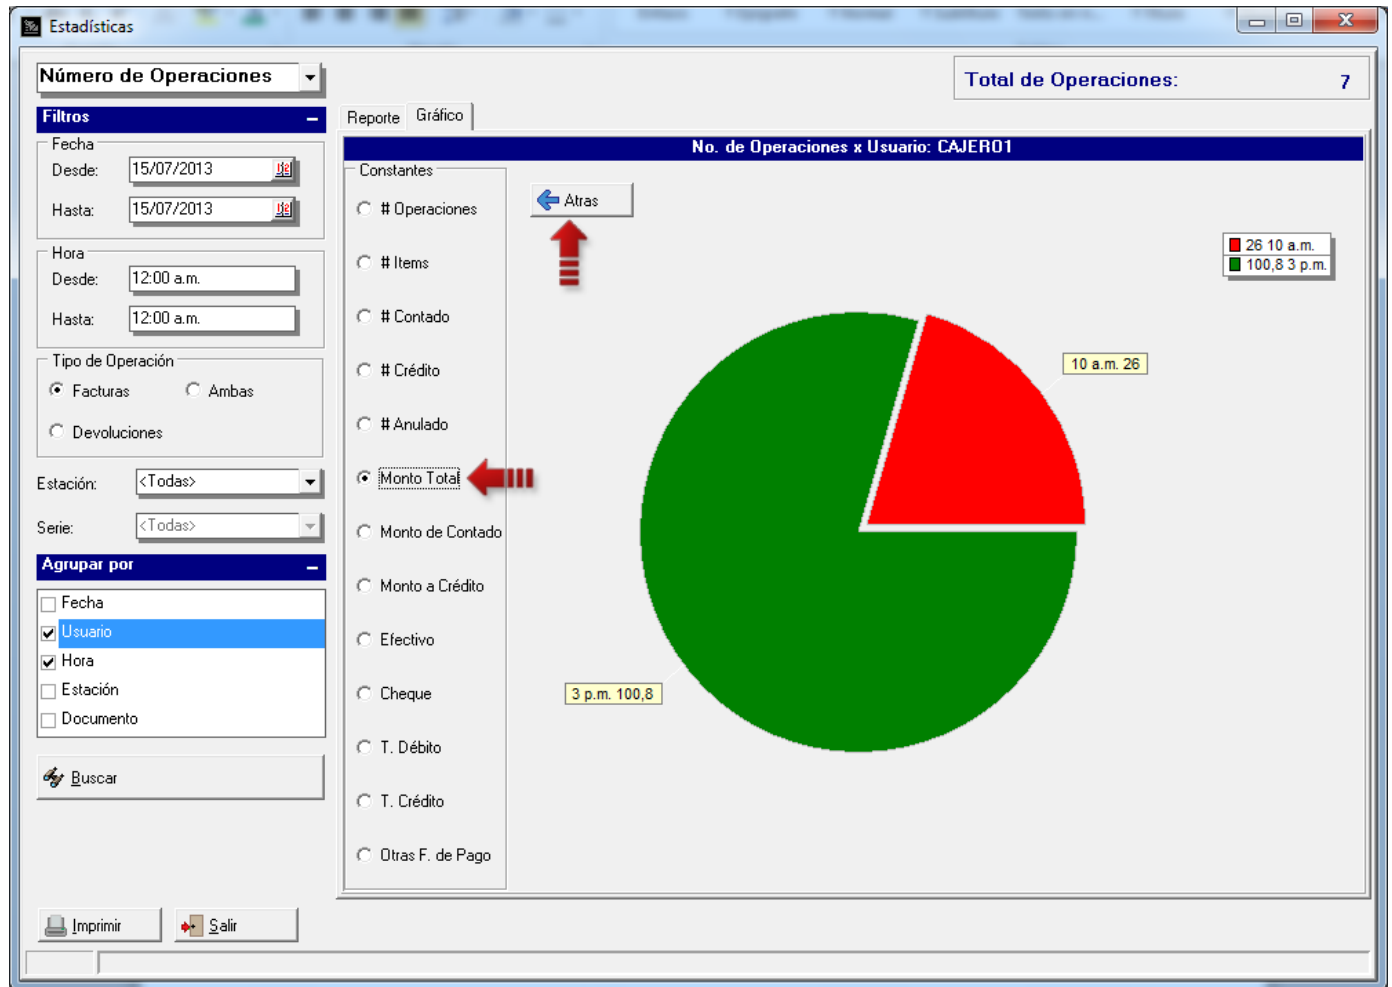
Estadísticas

Número de Operaciones

Total de Operaciones: 7

Filtros

Fecha
Desde: 15/07/2013
Hasta: 15/07/2013

Hora
Desde: 12:00 a.m.
Hasta: 12:00 a.m.

Tipo de Operación
Facturas
Ambas
Devoluciones

Estación: <Todas>
Serie: <Todas>

Agrupar por
Fecha
Usuario
Hora
Estación
Documento

Buscar

Reporte
Gráfico

No. de Operaciones x Usuario: CAJERO1

Constantes
# Operaciones
# Items
# Contado
# Crédito
# Anulado
Monto Total
Monto de Contado
Monto a Crédito
Efectivo
Cheque
T. Débito
T. Crédito
Otras F. de Pago

Atras

26 10 a.m.
100,8 3 p.m.

10 a.m. 26
3 p.m. 100,8

Imprimir
Salir